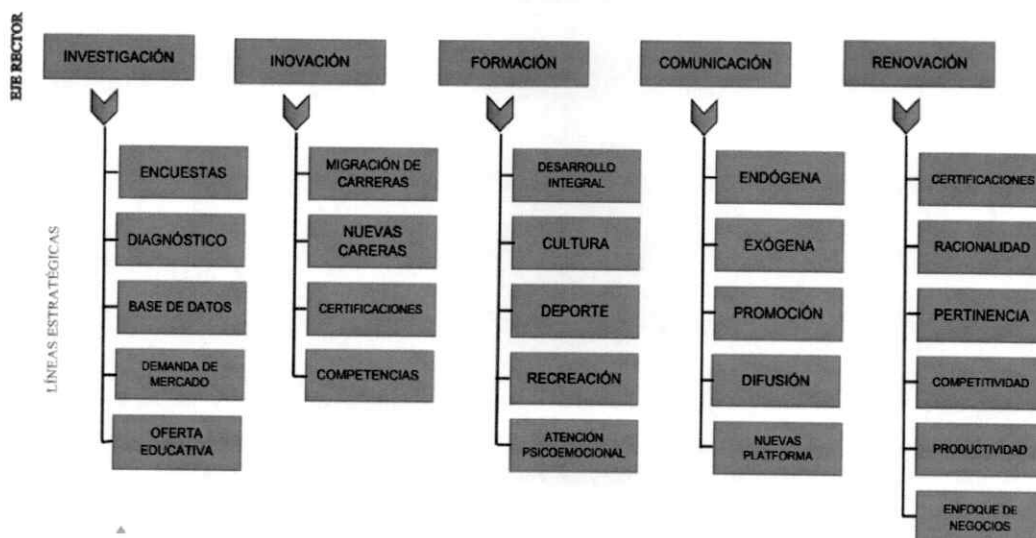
EJE RECTOR

LÍNEAS ESTRATÉGICAS

INVESTIGACIÓN

ENCUESTAS

DIAGNÓSTICO

BASE DE DATOS

DEMANDA DE MERCADO

OFERTA EDUCATIVA

INOVACIÓN

MIGRACIÓN DE CARRERAS

NUEVAS CARERAS

CERTIFICACIONES

COMPETENCIAS

FORMACIÓN

DESARROLLO INTEGRAL

CULTURA

DEPORTE

RECREACIÓN

ATENCIÓN PSICOEMOCIONAL

COMUNICACIÓN

ENDÓGENA

EXÓGENA

PROMOCIÓN

DIFUSIÓN

NUEVAS PLATFORMA

RENOVACIÓN

CERTIFICACIONES

RACIONALIDAD

PERTINENCIA

COMPETITIVIDAD

PRODUCTIVIDAD

ENFOQUE DE NEGOCIOS